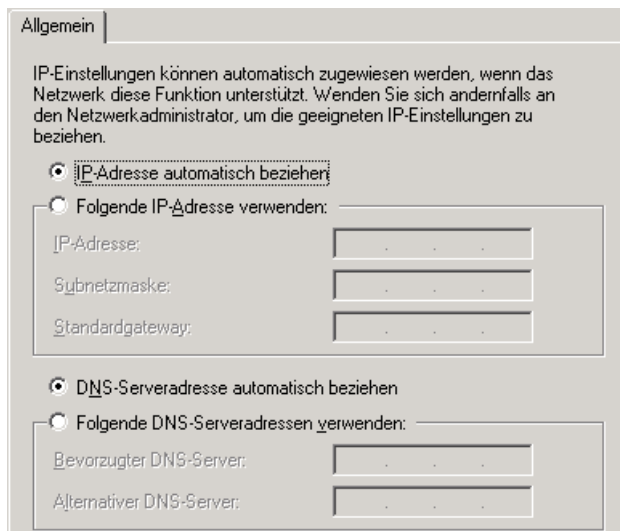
Allgemein

IP-Einstellungen können automatisch zugewiesen werden, wenn das Netzwerk diese Funktion unterstützt. Wenden Sie sich andernfalls an den Netzwerkadministrator, um die geeigneten IP-Einstellungen zu beziehen.

IP-Adresse automatisch beziehen

Folgende IP-Adresse verwenden:

IP-Adresse:

Subnetzmaske:

Standardgateway:

DNS-Serveradresse automatisch beziehen

Folgende DNS-Serveradressen verwenden:

Bevorzugter DNS-Server:

Alternativer DNS-Server: